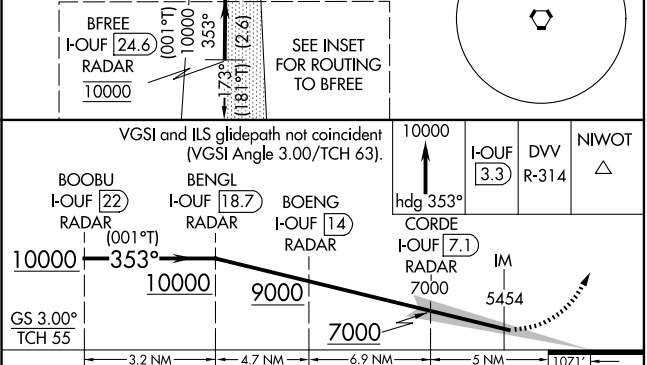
BFREE
I-OUF 24.6
RADAR
10000

(001°T)
10000
353°
(2.6)
173°
(181°T)

SEE INSET FOR ROUTING TO BFREE

VGSI and ILS glidepath not coincident (VGSI Angle 3.00/TCH 63).

10000
hdg 353°

I-OUF 3.3

DVV R-314

NIWOT

BOOBU
I-OUF 22
RADAR

BENGL
I-OUF 18.7
RADAR

BOENG
I-OUF 14
RADAR

CORDE
I-OUF 7.1
RADAR
7000

IM

10000
(001°T)
353°

10000

9000

5454

7000

GS 3.00°
TCH 55

3.2 NM
4.7 NM
6.9 NM
5 NM
1071'